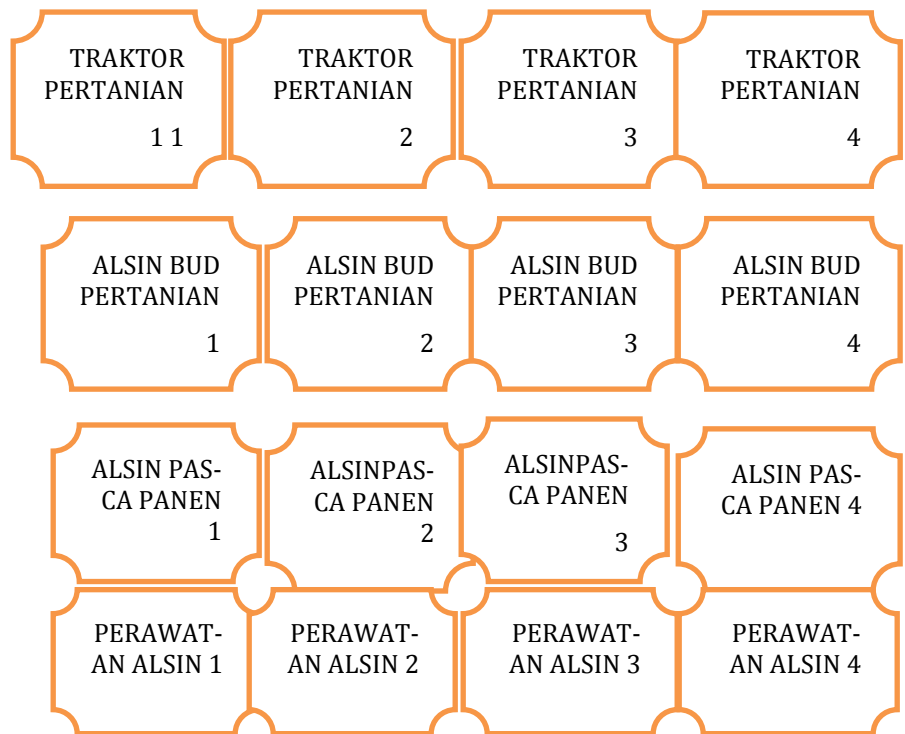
TRAKTOR PERTANIAN
1 1

TRAKTOR PERTANIAN
2

TRAKTOR PERTANIAN
3

TRAKTOR PERTANIAN
4

ALSIN BUD PERTANIAN
1

ALSIN BUD PERTANIAN
2

ALSIN BUD PERTANIAN
3

ALSIN BUD PERTANIAN
4

ALSIN PASCA PANEN
1

ALSINPASCA PANEN
2

ALSINPASCA PANEN
3

ALSIN PASCA PANEN 4

PERAWATAN ALSIN 1

PERAWATAN ALSIN 2

PERAWATAN ALSIN 3

PERAWATAN ALSIN 4